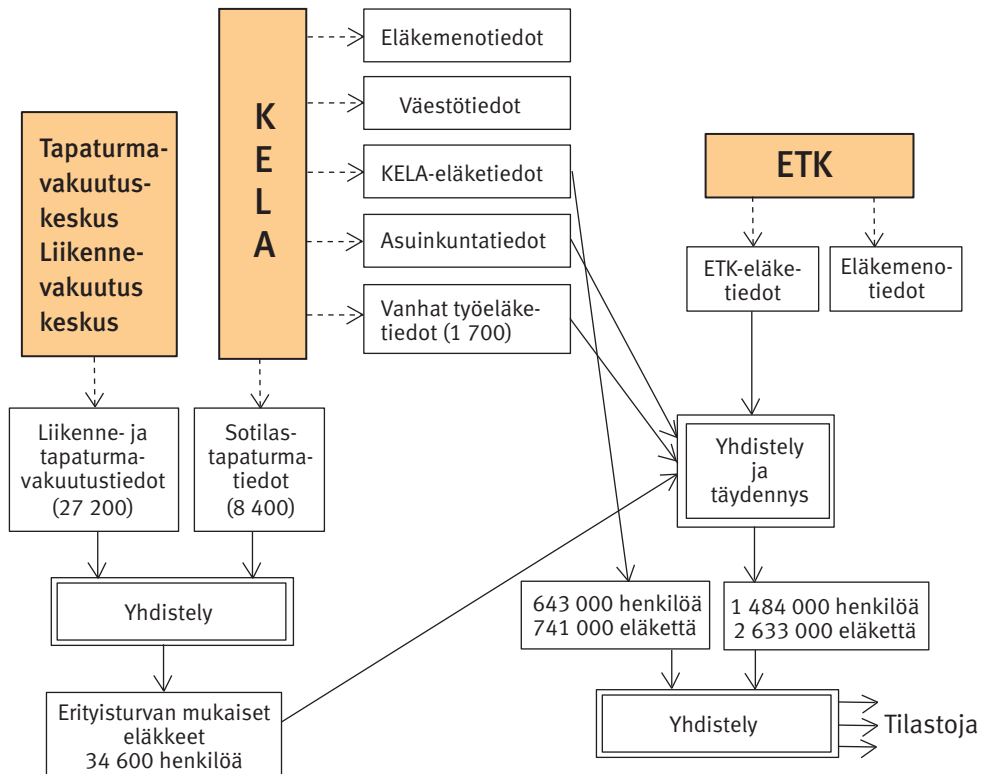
KELA

Eläkemenotiedot

Väestötiedot

KELA-eläketiedot

Asuinkuntatiedot

Vanhat työeläketiedot (1 700)

Tapaturmavakuutuskeskus Liikennevakuutuskeskus

ETK

ETK-eläketiedot

Eläkemenotiedot

Liikenne- ja tapaturmavakuutustiedot (27 200)

Sotilastapaturmatiedot (8 400)

Yhdistely ja täydennys

Yhdistely

643 000 henkilöä
741 000 eläkettä

1 484 000 henkilöä
2 633 000 eläkettä

Erityisturvan mukaiset eläkkeet
34 600 henkilöä

Yhdistely

Tilastoja